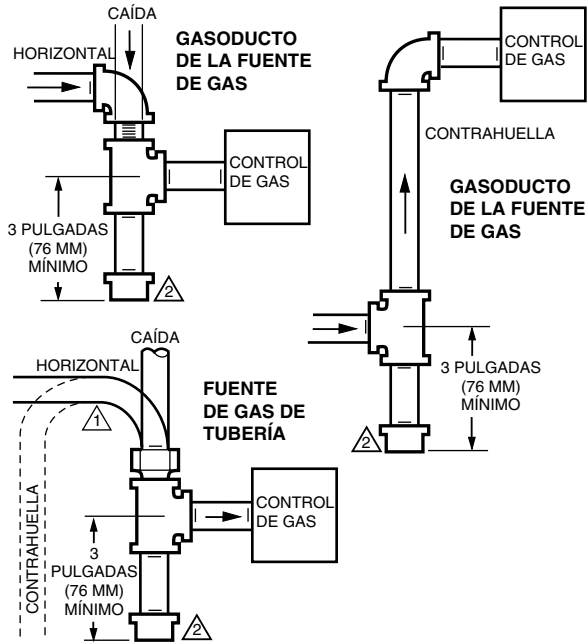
CAÍDA
HORIZONTAL
GASODUCTO DE LA FUENTE DE GAS
CONTROL DE GAS
3 PULGADAS (76 MM) MÍNIMO
2
CONTROL DE GAS
CONTRAHUELLA
GASODUCTO DE LA FUENTE DE GAS
3 PULGADAS (76 MM) MÍNIMO
2
CAÍDA
HORIZONTAL
FUENTE DE GAS DE TUBERÍA
1
CONTRAHUELLA
CONTROL DE GAS
3 PULGADAS (76 MM) MÍNIMO
2